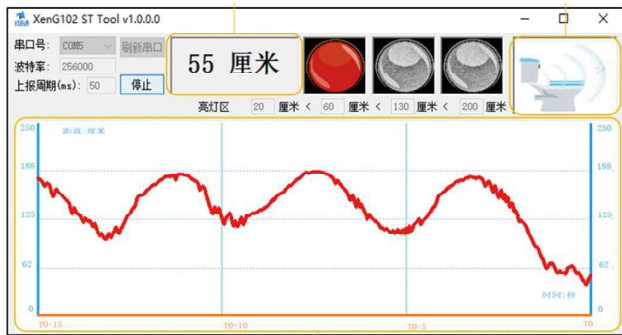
XenG102 ST Tool v1.0.0.0

串口号: COM5 刷新串口
波特率: 256000
上报周期(ms): 50 停止

55 厘米

亮灯区 20 厘米 < 60 厘米 < 130 厘米 < 200 厘米

250
188
125
62
0

距离:厘米

时间:秒

T0-15 T0-10 T0-5 T0

250
188
125
62
0